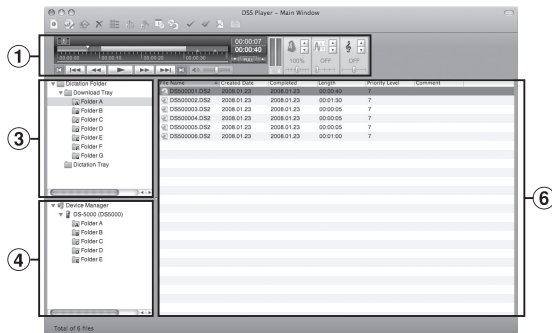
DSS Player - Main Window

①

00:00:07
00:00:40

100%
OFF
OFF

③

Dictation Folder
Download Tray
Folder A
Folder B
Folder C
Folder D
Folder E
Folder F
Folder G
Dictation Tray

④

Device Manager
DS-5000 (DS5000)
Folder A
Folder B
Folder C
Folder D
Folder E

| File Name | Created Date | Completed | Length | Priority Level | Comment |
|---|---|---|---|---|---|
| DS500001.DS2 | 2008.01.23 | 2008.01.23 | 00:00:40 | 7 | |
| DS500002.DS2 | 2008.01.23 | 2008.01.23 | 00:01:30 | 7 | |
| DS500003.DS2 | 2008.01.23 | 2008.01.23 | 00:00:05 | 7 | |
| DS500004.DS2 | 2008.01.23 | 2008.01.23 | 00:00:05 | 7 | |
| DS500005.DS2 | 2008.01.23 | 2008.01.23 | 00:00:05 | 7 | |
| DS500006.DS2 | 2008.01.23 | 2008.01.23 | 00:01:00 | 7 | |

⑥

Total of 6 files